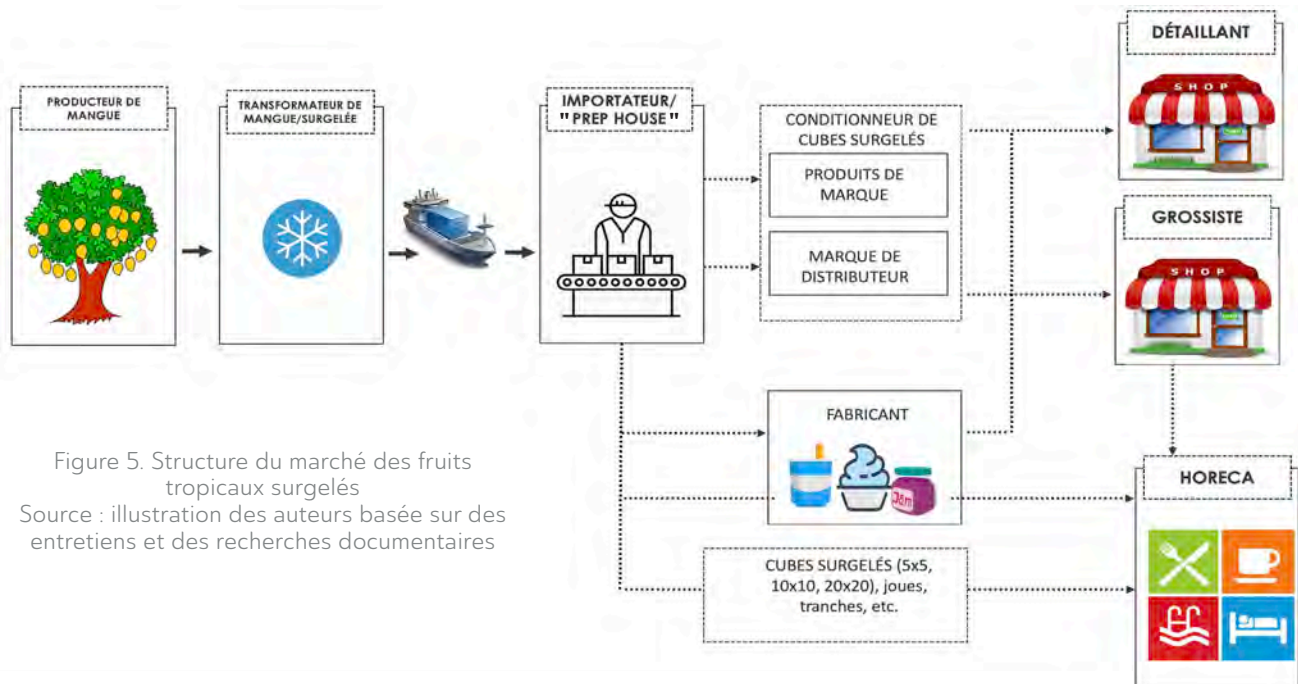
PRODUCTEUR DE MANGUE

TRANSFORMATEUR DE MANGUE/SURGELÉE

IMPORTATEUR/ "PREP HOUSE"

CONDITIONNEUR DE CUBES SURGELÉS

PRODUITS DE MARQUE

MARQUE DE DISTRIBUTEUR

DÉTAILLANT

SHOP

GROSSISTE

SHOP

FABRICANT

Jam

HORECA

CUBES SURGELÉS (5x5, 10x10, 20x20), joues, tranches, etc.

Figure 5. Structure du marché des fruits tropicaux surgelés
Source : illustration des auteurs basée sur des entretiens et des recherches documentaires